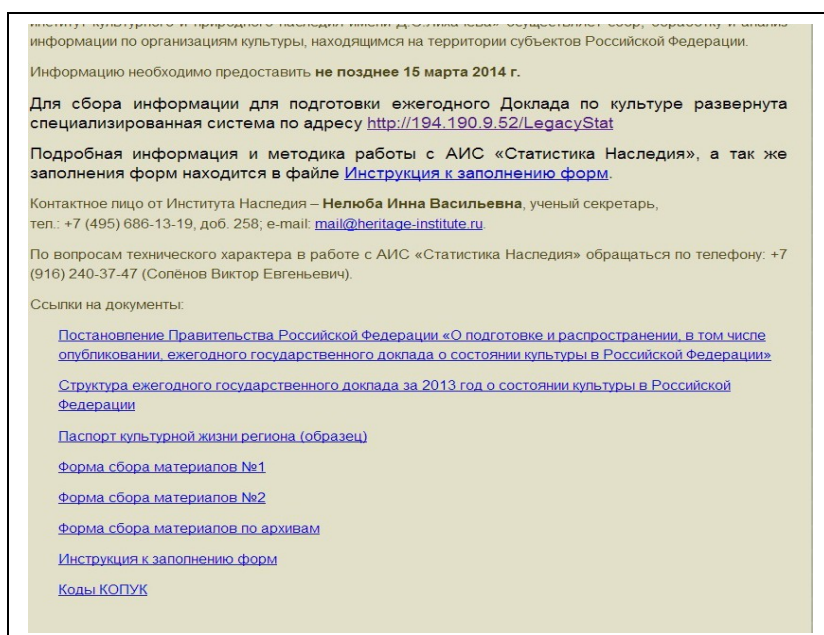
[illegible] информации по организациям культуры, находящимся на территории субъектов Российской Федерации.

Информацию необходимо предоставить не позднее 15 марта 2014 г.

Для сбора информации для подготовки ежегодного Доклада по культуре развернута специализированная система по адресу http://194.190.9.52/LegacyStat

Подробная информация и методика работы с АИС «Статистика Наследия», а так же заполнения форм находится в файле Инструкция к заполнению форм.

Контактное лицо от Института Наследия – Нелюба Инна Васильевна, ученый секретарь, тел.: +7 (495) 686-13-19, доб. 258; e-mail: mail@heritage-institute.ru.

По вопросам технического характера в работе с АИС «Статистика Наследия» обращаться по телефону: +7 (916) 240-37-47 (Солёнов Виктор Евгеньевич).

Ссылки на документы:

Постановление Правительства Российской Федерации «О подготовке и распространении, в том числе опубликовании, ежегодного государственного доклада о состоянии культуры в Российской Федерации»

Структура ежегодного государственного доклада за 2013 год о состоянии культуры в Российской Федерации

Паспорт культурной жизни региона (образец)

Форма сбора материалов №1

Форма сбора материалов №2

Форма сбора материалов по архивам

Инструкция к заполнению форм

Коды КОПУК